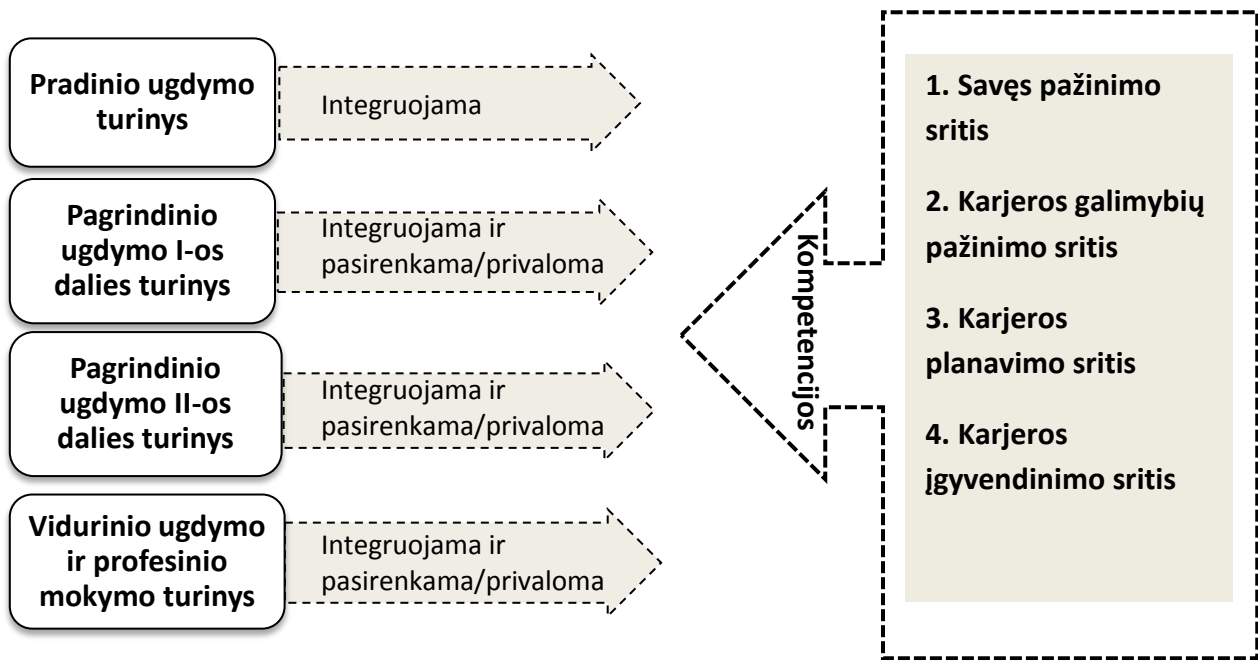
Pradinio ugdymo turinys

Integruojama

Pagrindinio ugdymo I-os dalies turinys

Integruojama ir pasirenkama/privaloma

Pagrindinio ugdymo II-os dalies turinys

Integruojama ir pasirenkama/privaloma

Vidurinio ugdymo ir profesinio mokymo turinys

Integruojama ir pasirenkama/privaloma

Kompetencijos

1. Savęs pažinimo sritis

2. Karjeros galimybių pažinimo sritis

3. Karjeros planavimo sritis

4. Karjeros įgyvendinimo sritis